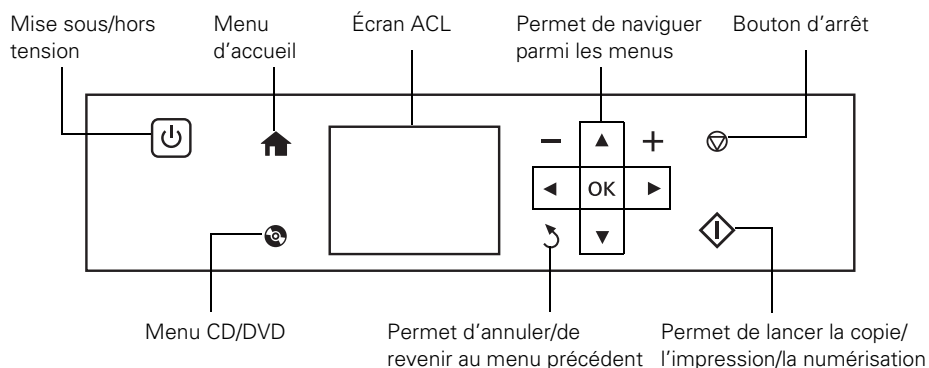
Mise sous/hors tension

Menu d'accueil

Écran ACL

Permet de naviguer parmi les menus

Bouton d'arrêt

–

+

OK

Menu CD/DVD

Permet d'annuler/de revenir au menu précédent

Permet de lancer la copie/l'impression/la numérisation